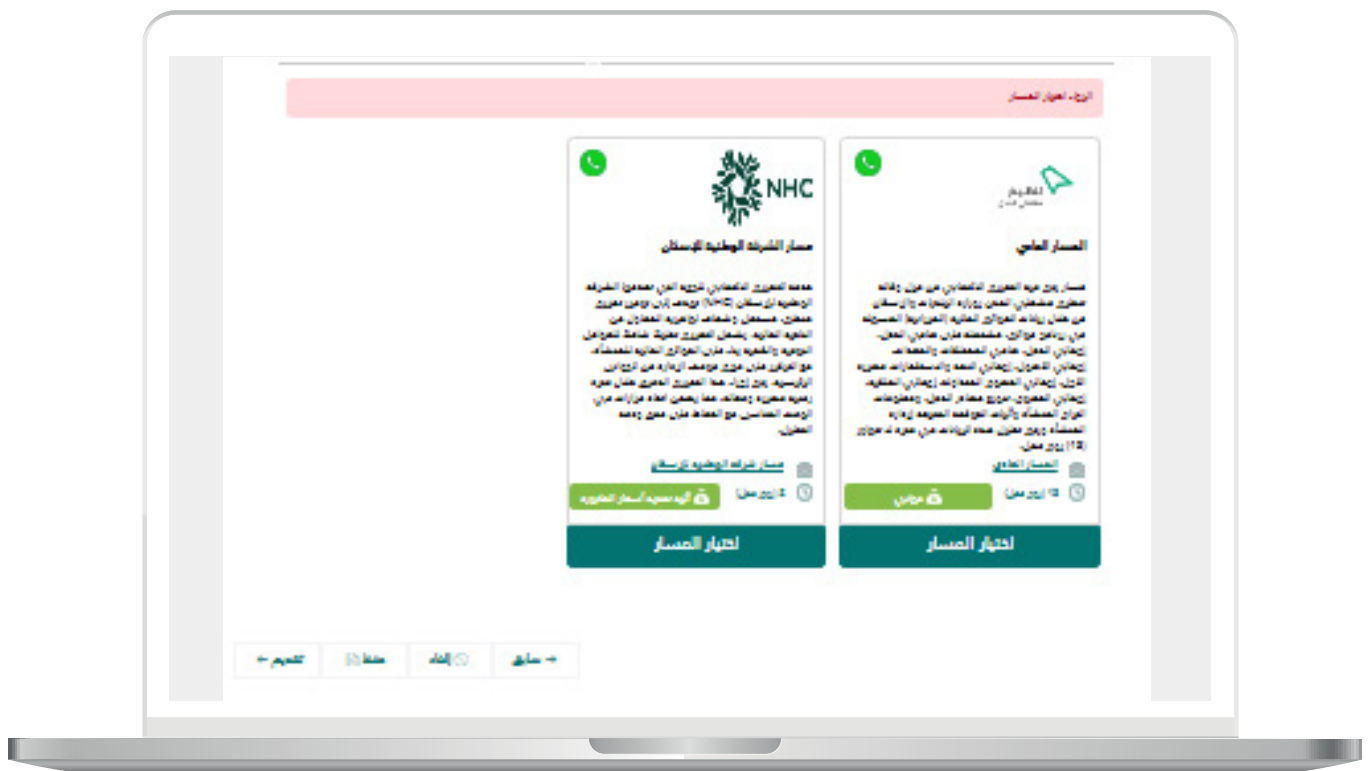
الرجاء اختيار المسار

NHC

مسار الشركة الوطنية للإسكان

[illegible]

مسار الشركة الوطنية للإسكان

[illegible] أيام عمل

آلية تسعير أسعار التطوير

اختيار المسار

المسار العادي

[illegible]

المسار العادي

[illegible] أيام عمل

مجاني

اختيار المسار

تقديم

حفظ

إلغاء

سابق